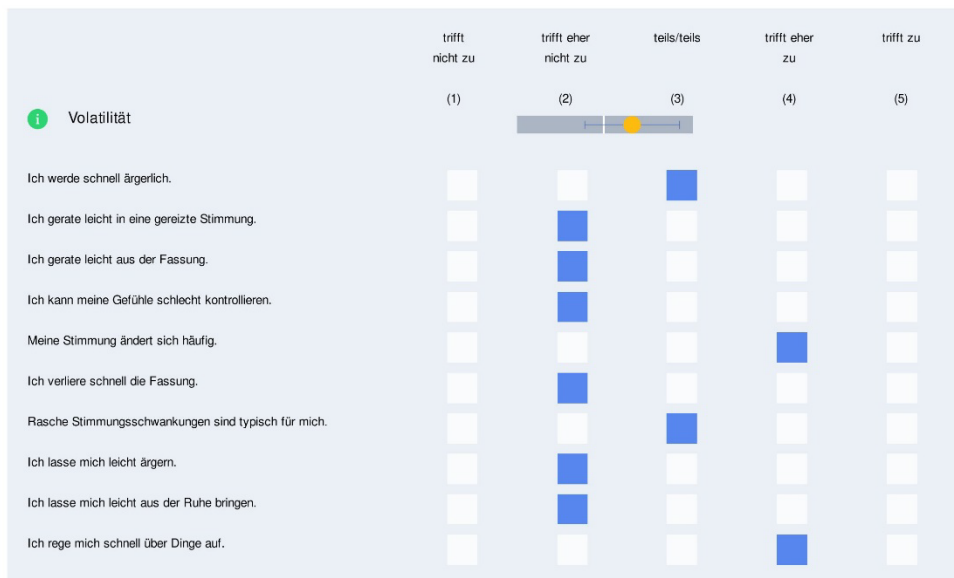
| | trifft nicht zu (1) | trifft eher nicht zu (2) | teils/teils (3) | trifft eher zu (4) | trifft zu (5) |
|---|---|---|---|---|---|
| i Volatilität | | | | | |
| Ich werde schnell ärgerlich. | | | | | |
| Ich gerate leicht in eine gereizte Stimmung. | | | | | |
| Ich gerate leicht aus der Fassung. | | | | | |
| Ich kann meine Gefühle schlecht kontrollieren. | | | | | |
| Meine Stimmung ändert sich häufig. | | | | | |
| Ich verliere schnell die Fassung. | | | | | |
| Rasche Stimmungsschwankungen sind typisch für mich. | | | | | |
| Ich lasse mich leicht ärgern. | | | | | |
| Ich lasse mich leicht aus der Ruhe bringen. | | | | | |
| Ich rege mich schnell über Dinge auf. | | | | | |